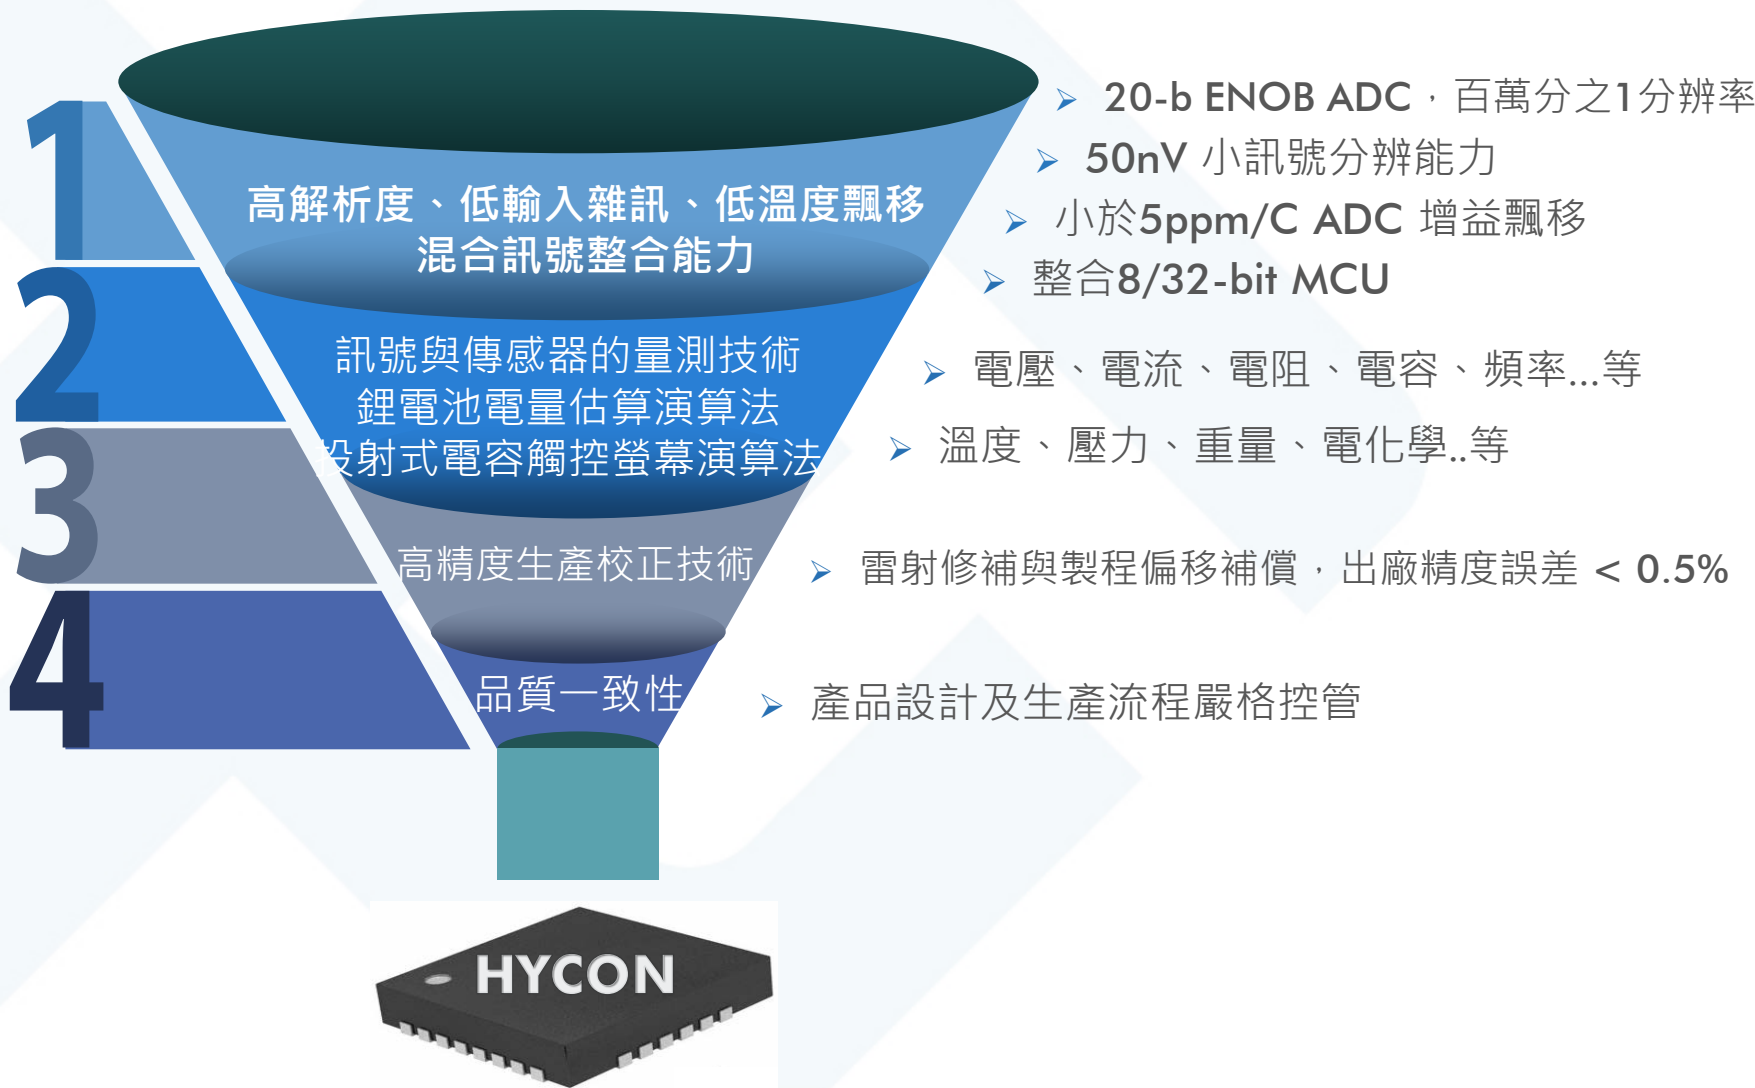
1

2

3

4

高解析度、低輸入雜訊、低溫度飄移
混合訊號整合能力

訊號與傳感器的量測技術
鋰電池電量估算演算法
投射式電容觸控螢幕演算法

高精度生產校正技術

品質一致性

20-b ENOB ADC，百萬分之1分辨率
50nV 小訊號分辨能力
小於5ppm/C ADC 增益飄移
整合8/32-bit MCU

電壓、電流、電阻、電容、頻率...等
溫度、壓力、重量、電化學..等

雷射修補與製程偏移補償，出廠精度誤差 < 0.5%

產品設計及生產流程嚴格控管

HYCON